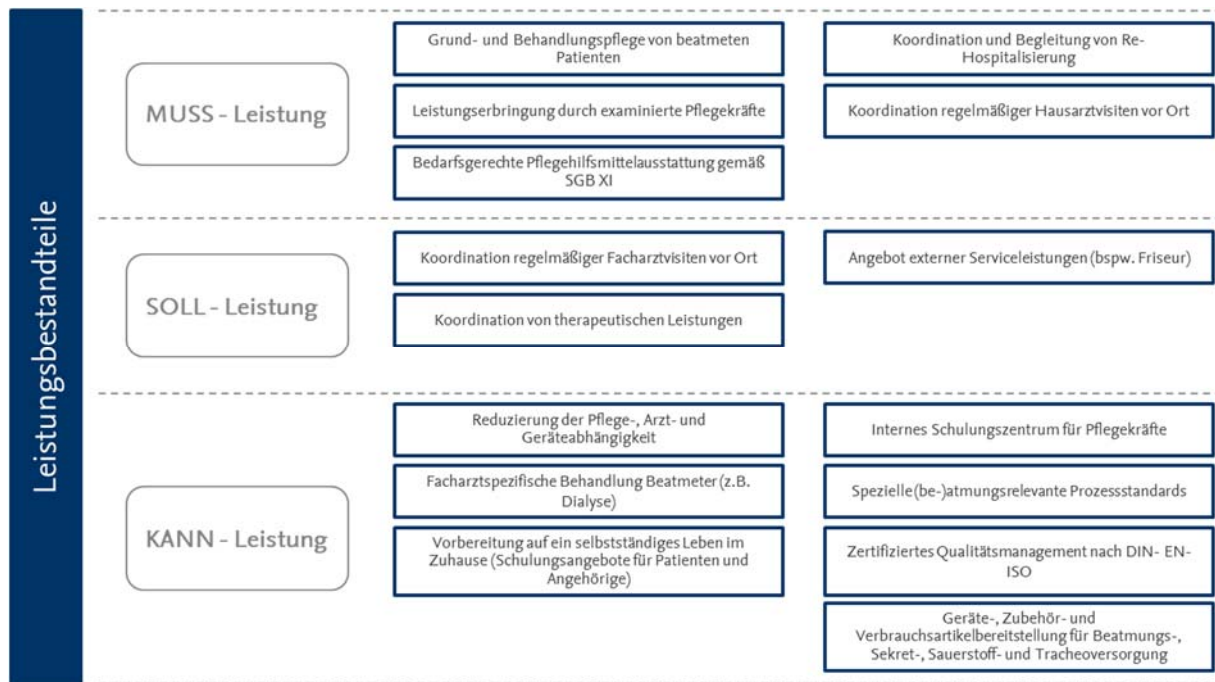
Leistungsbestandteile

MUSS - Leistung

Grund- und Behandlungspflege von beatmeten Patienten

Leistungserbringung durch examinierte Pflegekräfte

Bedarfsgerechte Pflegehilfsmittelausstattung gemäß SGB XI

Koordination und Begleitung von Re-Hospitalisierung

Koordination regelmäßiger Hausarztvisiten vor Ort

SOLL - Leistung

Koordination regelmäßiger Facharztvisiten vor Ort

Koordination von therapeutischen Leistungen

Angebot externer Serviceleistungen (bspw. Friseur)

KANN - Leistung

Reduzierung der Pflege-, Arzt- und Geräteabhängigkeit

Facharztspezifische Behandlung Beatmeter (z.B. Dialyse)

Vorbereitung auf ein selbstständiges Leben im Zuhause (Schulungsangebote für Patienten und Angehörige)

Internes Schulungszentrum für Pflegekräfte

Spezielle (be-)atmungsrelevante Prozessstandards

Zertifiziertes Qualitätsmanagement nach DIN- EN-ISO

Geräte-, Zubehör- und Verbrauchsartikelbereitstellung für Beatmungs-, Sekret-, Sauerstoff- und Tracheoversorgung